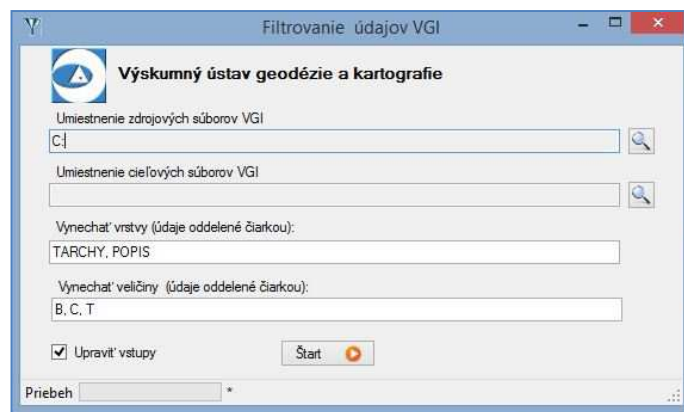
Filtrovanie údajov VGI

Výskumný ústav geodézie a kartografie

Umiestnenie zdrojových súborov VGI

C:\

Umiestnenie cieľových súborov VGI

Vynechať vrstvy (údaje oddelené čiarkou):

TARCHY, POPIS

Vynechať veličiny (údaje oddelené čiarkou):

B, C, T

Upraviť vstupy

Štart

Priebeh

*